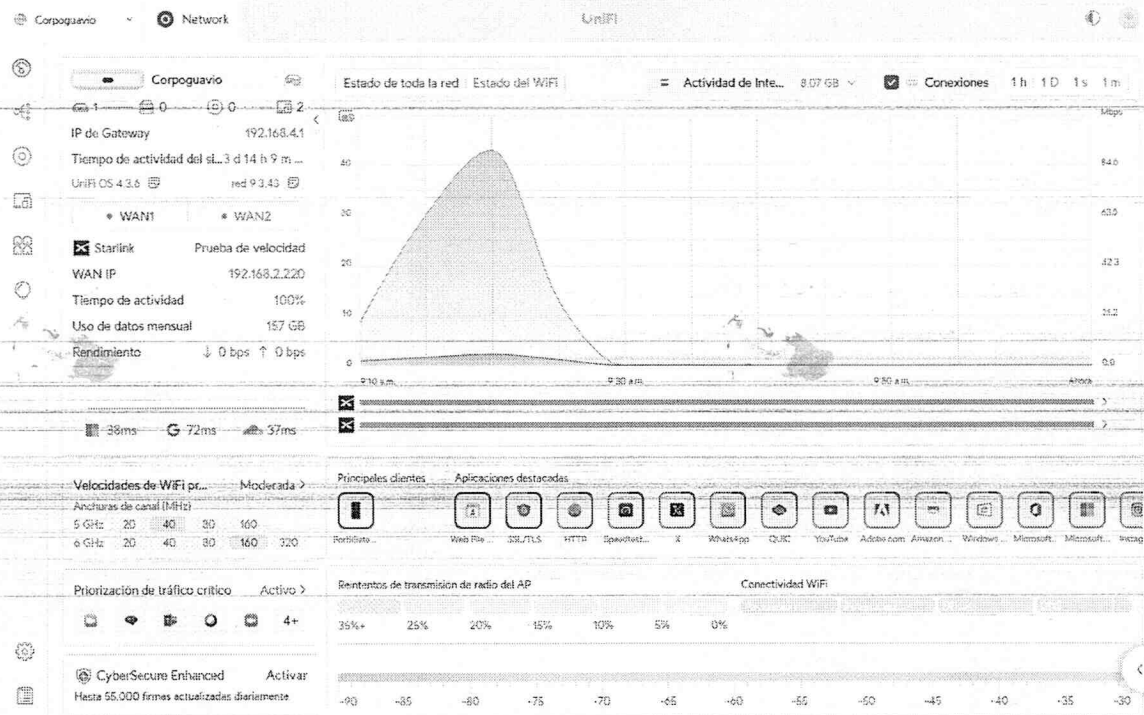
Corpoguavio Network UniFi

Corpoguavio
1 0 0 2
IP de Gateway 192.168.4.1
Tiempo de actividad del si... 3 d 14 h 9 m ...
UniFi OS 4.3.6 red 9.3.43
WAN1 WAN2
Starlink Prueba de velocidad
WAN IP 192.168.2.220
Tiempo de actividad 100%
Uso de datos mensual 157 GB
Rendimiento ↓ 0 bps ↑ 0 bps

38ms 72ms 37ms

Velocidades de WiFi pr... Moderada >
Anchuras de canal (MHz)
5 GHz 20 40 80 160
6 GHz 20 40 80 160 320

Priorización de tráfico crítico Activo >
4+

CyberSecure Enhanced Activar
Hasta 55.000 firmas actualizadas diariamente

Estado de toda la red Estado del WiFi
Actividad de Inte... 8.07 GB
Conexiones 1h 1D 1s 1m
Mbps
40 84.0
30 63.0
20 42.0
10 21.0
0 0.0
9:10 a.m. 9:30 a.m. 9:50 a.m. Ahora

Principales clientes Aplicaciones destacadas
Fortigate... Web File ... SSL/TLS HTTP Speedtest... X WhatsApp QUIC YouTube Adobe.com Amazon ... Windows ... Microsoft... Microsoft... Instag

Reintentos de transmisión de radio del AP
Conectividad WiFi
35%+ 25% 20% 15% 10% 5% 0%

-90 -85 -80 -75 -70 -65 -60 -55 -50 -45 -40 -35 -30